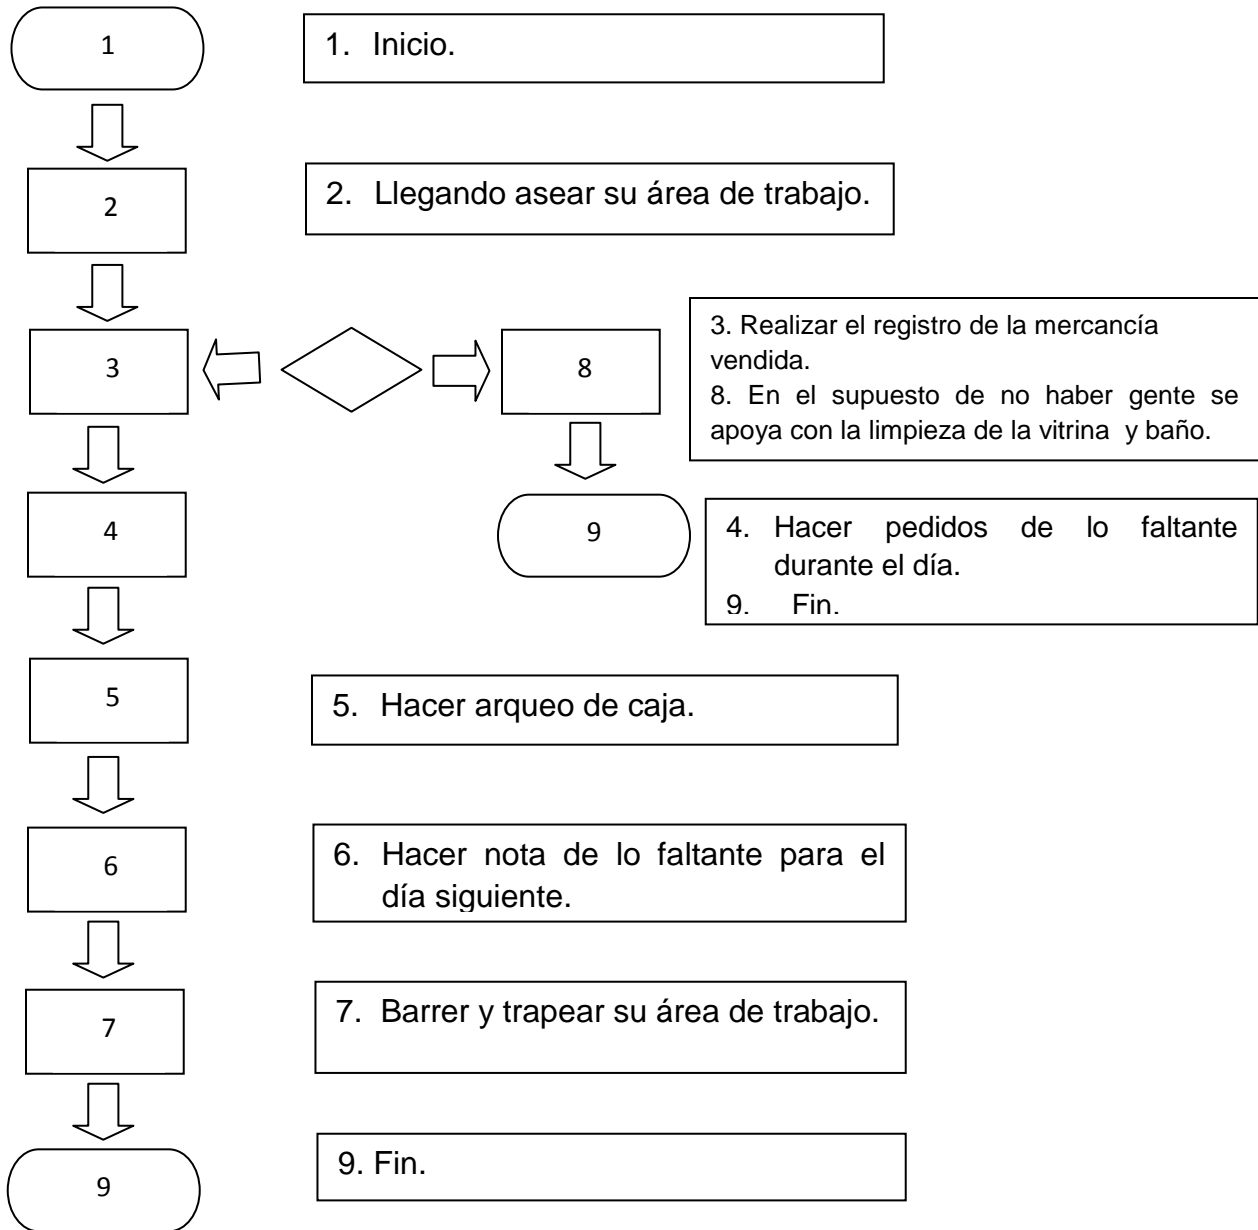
1

1. Inicio.

2

2. Llegando asear su área de trabajo.

3

8

3. Realizar el registro de la mercancía vendida.
8. En el supuesto de no haber gente se apoya con la limpieza de la vitrina y baño.

4

9

4. Hacer pedidos de lo faltante durante el día.
9. Fin.

5

5. Hacer arqueo de caja.

6

6. Hacer nota de lo faltante para el día siguiente.

7

7. Barrer y trapear su área de trabajo.

9

9. Fin.